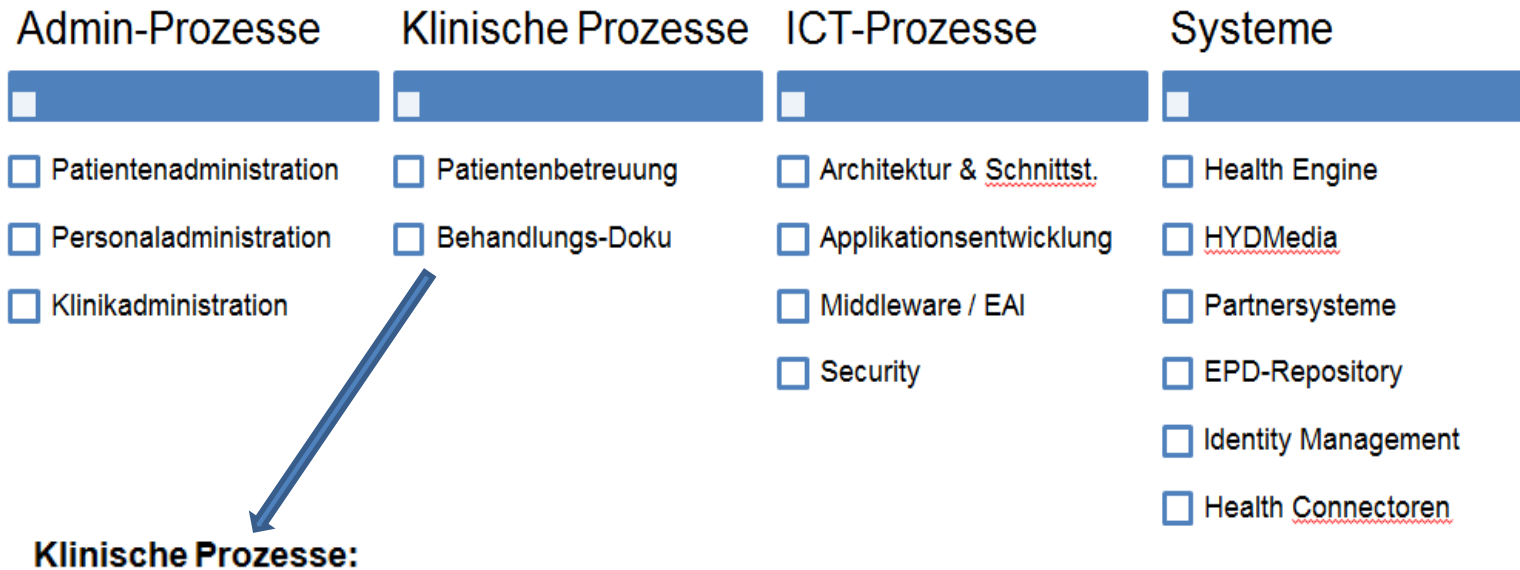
Admin-Prozesse

Patientenadministration

Personaladministration

Klinikadministration

Klinische Prozesse

Patientenbetreuung

Behandlungs-Doku

ICT-Prozesse

Architektur & Schnittst.

Applikationsentwicklung

Middleware / EAI

Security

Systeme

Health Engine

HYDMedia

Partnersysteme

EPD-Repository

Identity Management

Health Connectoren

Klinische Prozesse: